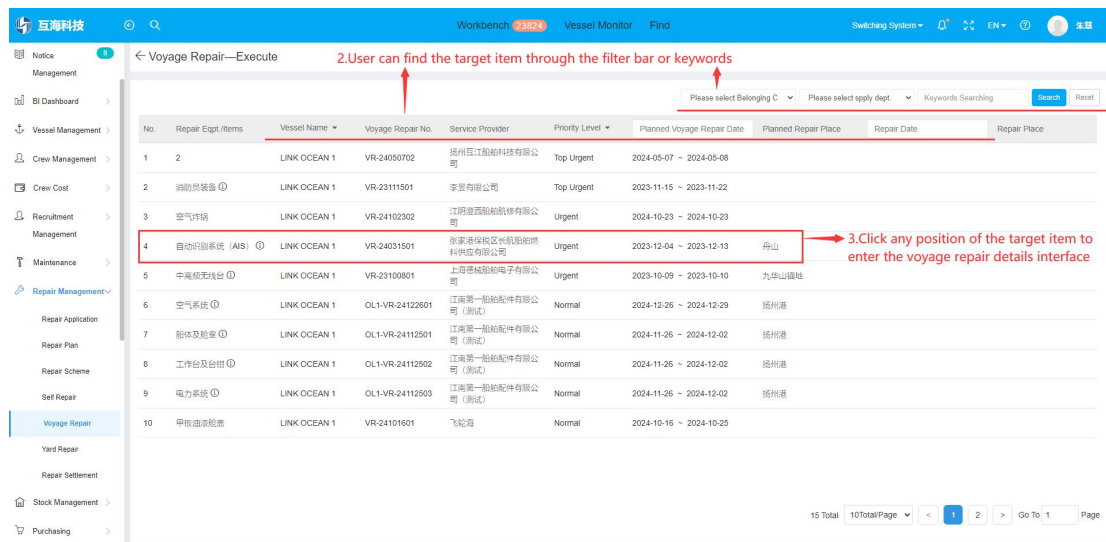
互海科技

Workbench 23824 Vessel Monitor Find

Switching System EN 朱颖

Notice Management 8
BI Dashboard
Vessel Management
Crew Management
Crew Cost
Recruitment Management
Maintenance
Repair Management
Repair Application
Repair Plan
Repair Scheme
Self Repair
Voyage Repair
Yard Repair
Repair Settlement
Stock Management
Purchasing

← Voyage Repair—Execute

2.User can find the target item through the filter bar or keywords

Please select Belonging C | Please select spply dept. | Keywords Searching | Search | Reset

| No. | Repair Eqpt./Items | Vessel Name | Voyage Repair No. | Service Provider | Priority Level | Planned Voyage Repair Date | Planned Repair Place | Repair Date | Repair Place |
|---|---|---|---|---|---|---|---|---|---|
| 1 | 2 | LINK OCEAN 1 | VR-24050702 | 扬州互江船舶科技有限公司 | Top Urgent | 2024-05-07 ~ 2024-05-08 | | | |
| 2 | 消防员装备 | LINK OCEAN 1 | VR-23111501 | 李里有限公司 | Top Urgent | 2023-11-15 ~ 2023-11-22 | | | |
| 3 | 空气炸锅 | LINK OCEAN 1 | VR-24102302 | 江阴澄西船舶修有限公司 | Urgent | 2024-10-23 ~ 2024-10-23 | | | |
| 4 | 自动识别系统（AIS） | LINK OCEAN 1 | VR-24031501 | 张家港保税区长航船舶供应有限公司 | Urgent | 2023-12-04 ~ 2023-12-13 | 舟山 | | |
| 5 | 中高频无线台 | LINK OCEAN 1 | VR-23100801 | 上海德械船舶电子有限公司 | Urgent | 2023-10-09 ~ 2023-10-10 | 九华山锚地 | | |
| 6 | 空气系统 | LINK OCEAN 1 | OL1-VR-24122601 | 江南第一船舶配件有限公司（测试） | Normal | 2024-12-26 ~ 2024-12-29 | 扬州港 | | |
| 7 | 船体及舱室 | LINK OCEAN 1 | OL1-VR-24112501 | 江南第一船舶配件有限公司（测试） | Normal | 2024-11-26 ~ 2024-12-02 | 扬州港 | | |
| 8 | 工作台及台钳 | LINK OCEAN 1 | OL1-VR-24112502 | 江南第一船舶配件有限公司（测试） | Normal | 2024-11-26 ~ 2024-12-02 | 扬州港 | | |
| 9 | 电力系统 | LINK OCEAN 1 | OL1-VR-24112503 | 江南第一船舶配件有限公司（测试） | Normal | 2024-11-26 ~ 2024-12-02 | 扬州港 | | |
| 10 | 甲板油漆舱面 | LINK OCEAN 1 | VR-24101601 | 飞轮海 | Normal | 2024-10-16 ~ 2024-10-25 | | | |

3.Click any position of the target item to enter the voyage repair details interface

15 Total 10Total/Page < 1 2 > Go To 1 Page